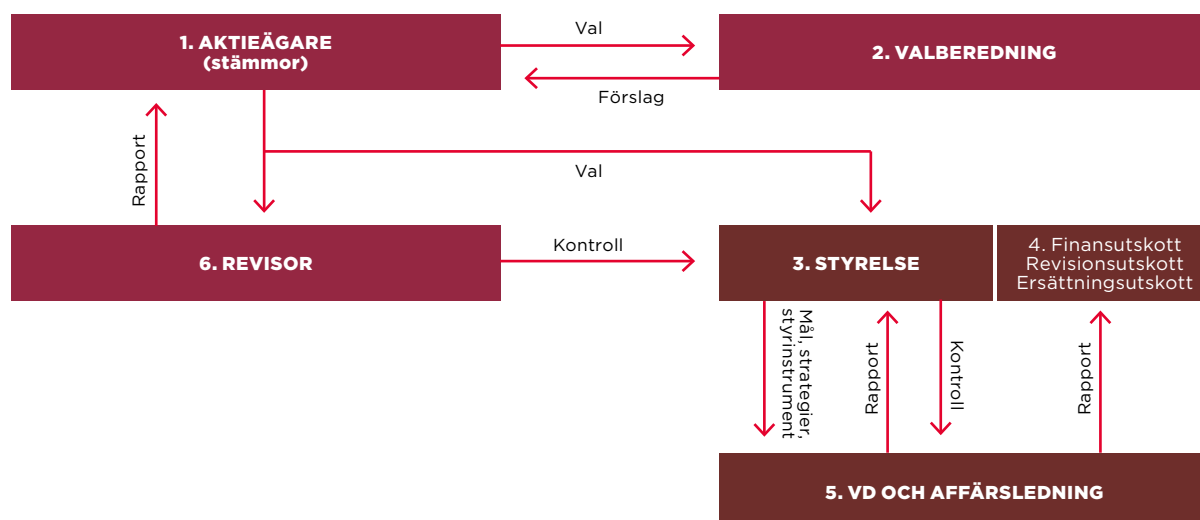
1. AKTIEÄGARE
(stämmor)

Val

2. VALBEREDNING

Förslag

Rapport

Val

6. REVISOR

Kontroll

3. STYRELSE

4. Finansutskott
Revisionsutskott
Ersättningsutskott

Mål, strategier, styrinstrument

Rapport

Kontroll

Rapport

5. VD OCH AFFÄRSLEDNING